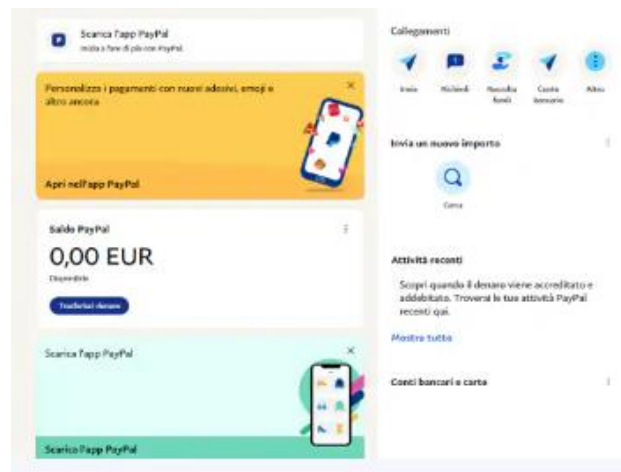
Scarica l'app PayPal
Inizia a fare di più con PayPal.

Personalizza i pagamenti con nuovi adesivi, emoji e altro ancora

Apri nell'app PayPal

Saldo PayPal

0,00 EUR

Disponibile

Trasferisci denaro

Scarica l'app PayPal

Scarica l'app PayPal

Collegamenti

Invia
Richiedi
Raccolta fondi
Conto bancario
Altro

Invia un nuovo importo

Cerca

Attività recenti

Scopri quando il denaro viene accreditato e addebitato. Troverai le tue attività PayPal recenti qui.

Mostra tutto

Conti bancari e carte